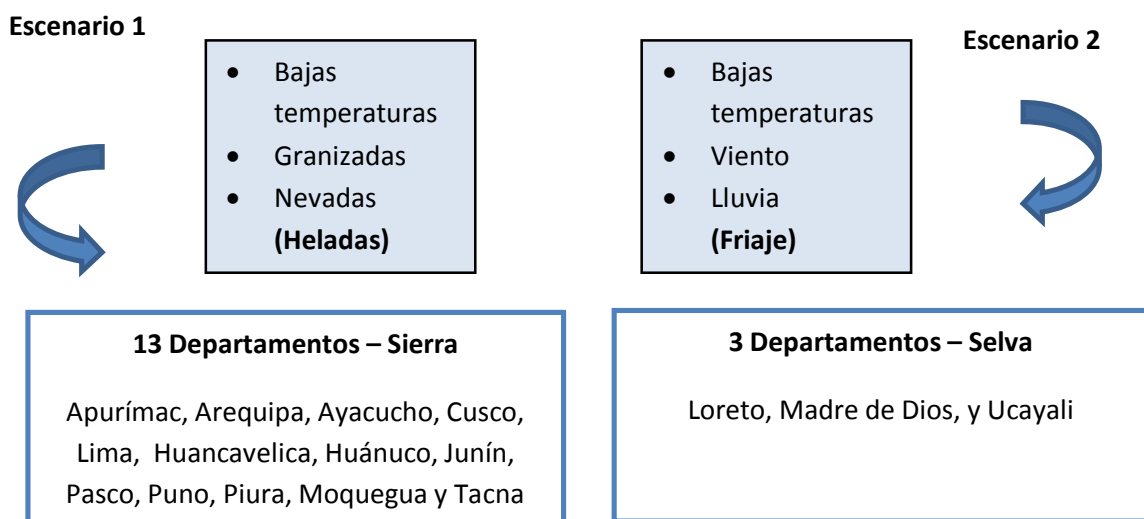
Escenario 1

- Bajas temperaturas
- Granizadas
- Nevadas
(Heladas)

- Bajas temperaturas
- Viento
- Lluvia
(Friaje)

Escenario 2

13 Departamentos – Sierra

Apurímac, Arequipa, Ayacucho, Cusco, Lima, Huancavelica, Huánuco, Junín, Pasco, Puno, Piura, Moquegua y Tacna

3 Departamentos – Selva

Loreto, Madre de Dios, y Ucayali